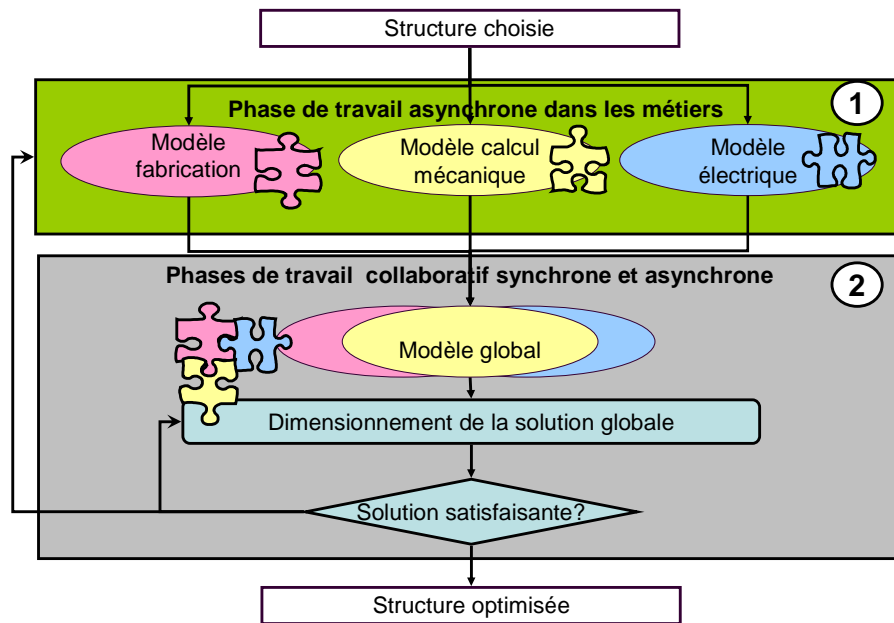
Structure choisie

Phase de travail asynchrone dans les métiers

1

Modèle fabrication

Modèle calcul mécanique

Modèle électrique

Phases de travail collaboratif synchrone et asynchrone

2

Modèle global

Dimensionnement de la solution globale

Solution satisfaisante?

Structure optimisée